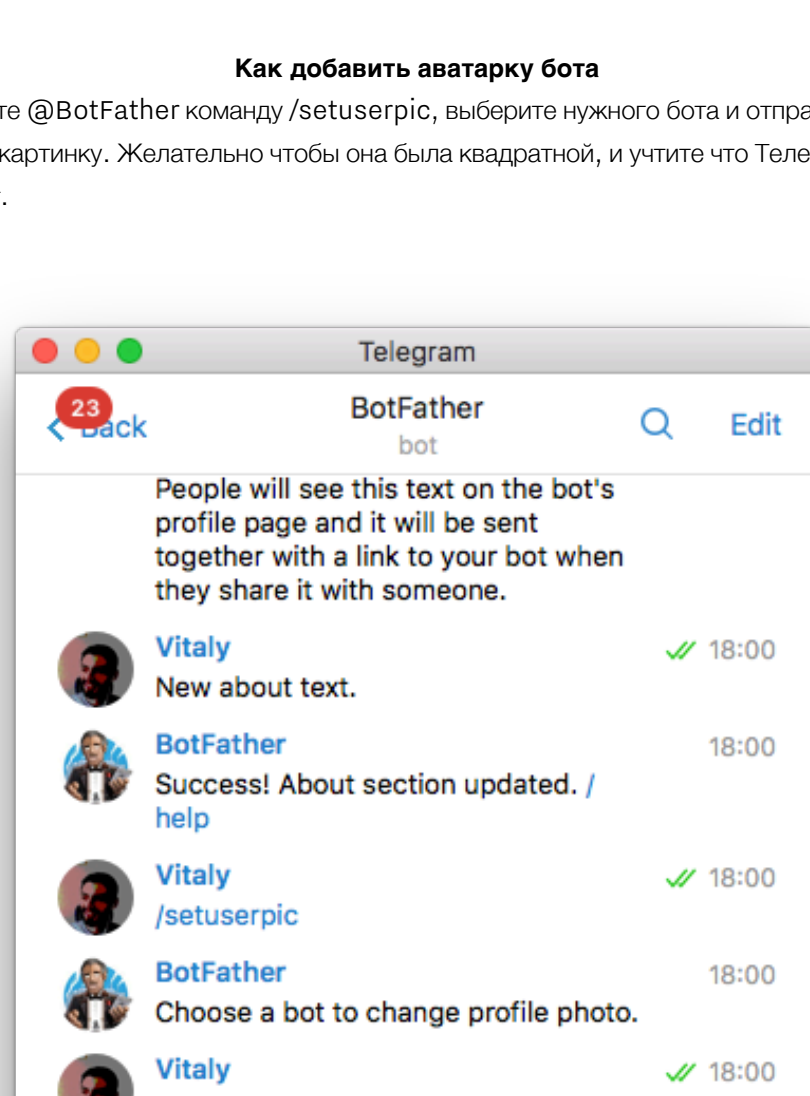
**Как добавить аватарку бота**

те @BotFather команду /setuserpic, выберите нужного бота и отпра картинку. Желательно чтобы она была квадратной, и учтите что Теле .

Telegram

23 Back

BotFather
bot

Edit

People will see this text on the bot's profile page and it will be sent together with a link to your bot when they share it with someone.

Vitaly 18:00
New about text.

BotFather 18:00
Success! About section updated. /help

Vitaly 18:00
/setuserpic

BotFather 18:00
Choose a bot to change profile photo.

Vitaly 18:00